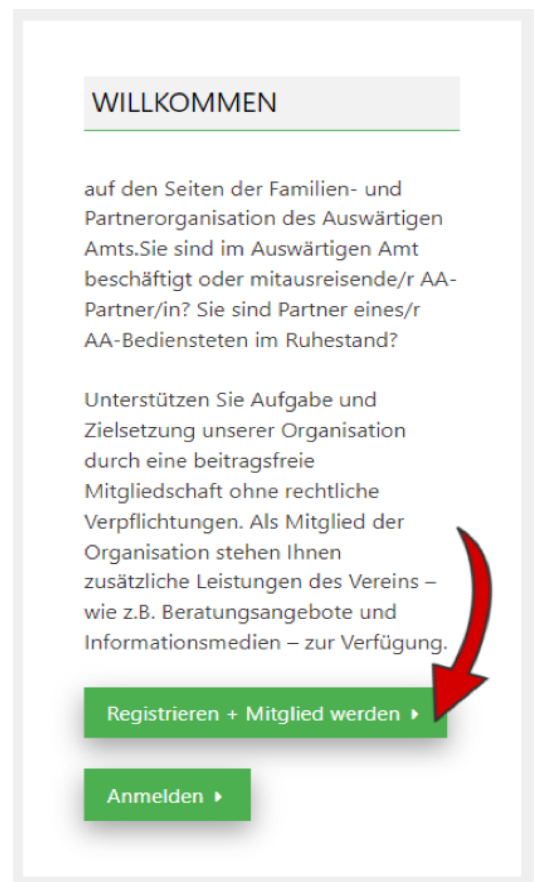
WILLKOMMEN

auf den Seiten der Familien- und Partnerorganisation des Auswärtigen Amts.Sie sind im Auswärtigen Amt beschäftigt oder mitausreisende/r AA-Partner/in? Sie sind Partner eines/r AA-Bediensteten im Ruhestand?

Unterstützen Sie Aufgabe und Zielsetzung unserer Organisation durch eine beitragsfreie Mitgliedschaft ohne rechtliche Verpflichtungen. Als Mitglied der Organisation stehen Ihnen zusätzliche Leistungen des Vereins – wie z.B. Beratungsangebote und Informationsmedien – zur Verfügung.

Registrieren + Mitglied werden ▸

Anmelden ▸